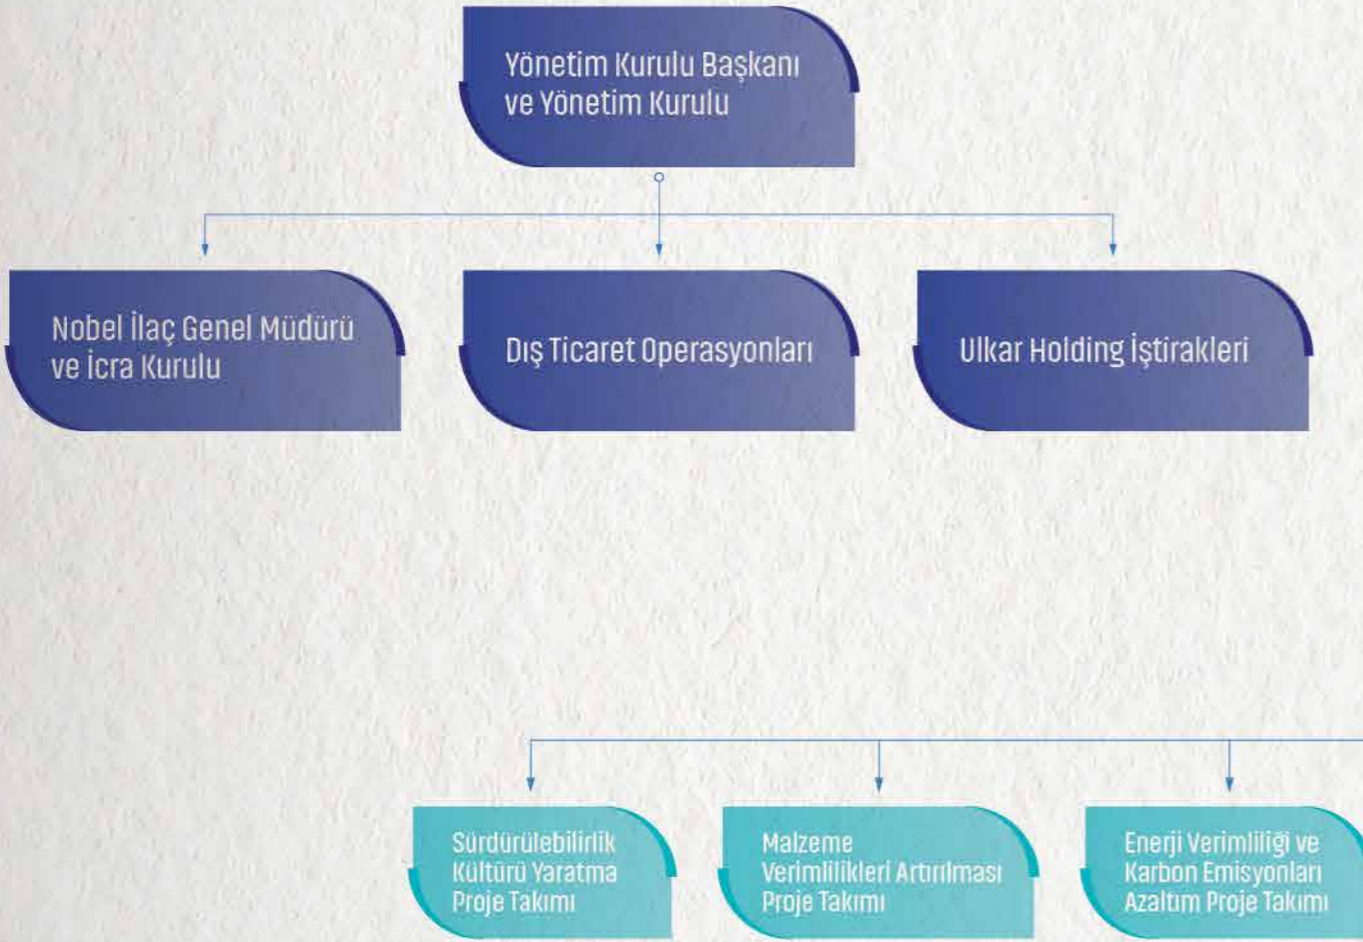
Yönetim Kurulu Başkanı ve Yönetim Kurulu

Nobel İlaç Genel Müdürü ve İcra Kurulu

Dış Ticaret Operasyonları

Ulkar Holding İştirakleri

Sürdürülebilirlik Kültürü Yaratma Proje Takımı

Malzeme Verimlilikleri Artırılması Proje Takımı

Enerji Verimliliği ve Karbon Emisyonları Azaltım Proje Takımı